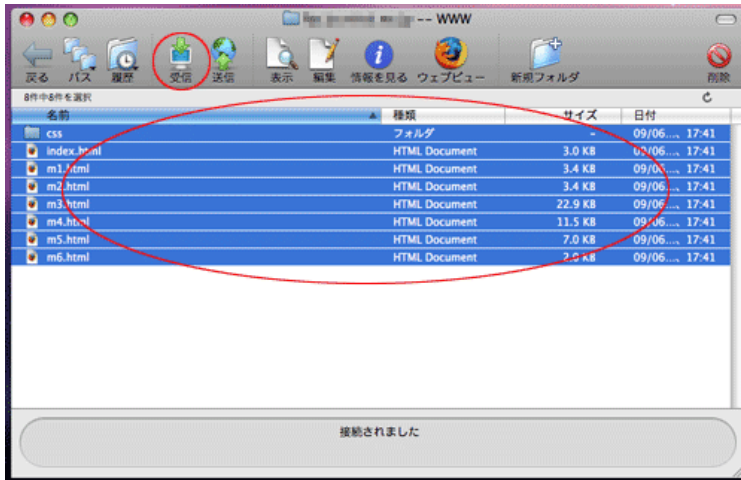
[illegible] -- WWW

戻る パス 履歴 受信 送信 表示 編集 情報を見る ウェブビュー 新規フォルダ 削除

8件中8件を選択

| 名前 | 種類 | サイズ | 日付 |
|---|---|---|---|
| css | フォルダ | -- | 09/06..., 17:41 |
| index.html | HTML Document | 3.0 KB | 09/06..., 17:41 |
| m1.html | HTML Document | 3.4 KB | 09/06..., 17:41 |
| m2.html | HTML Document | 3.4 KB | 09/06..., 17:41 |
| m3.html | HTML Document | 22.9 KB | 09/06..., 17:41 |
| m4.html | HTML Document | 11.5 KB | 09/06..., 17:41 |
| m5.html | HTML Document | 7.0 KB | 09/06..., 17:41 |
| m6.html | HTML Document | 2.0 KB | 09/06..., 17:41 |

接続されました